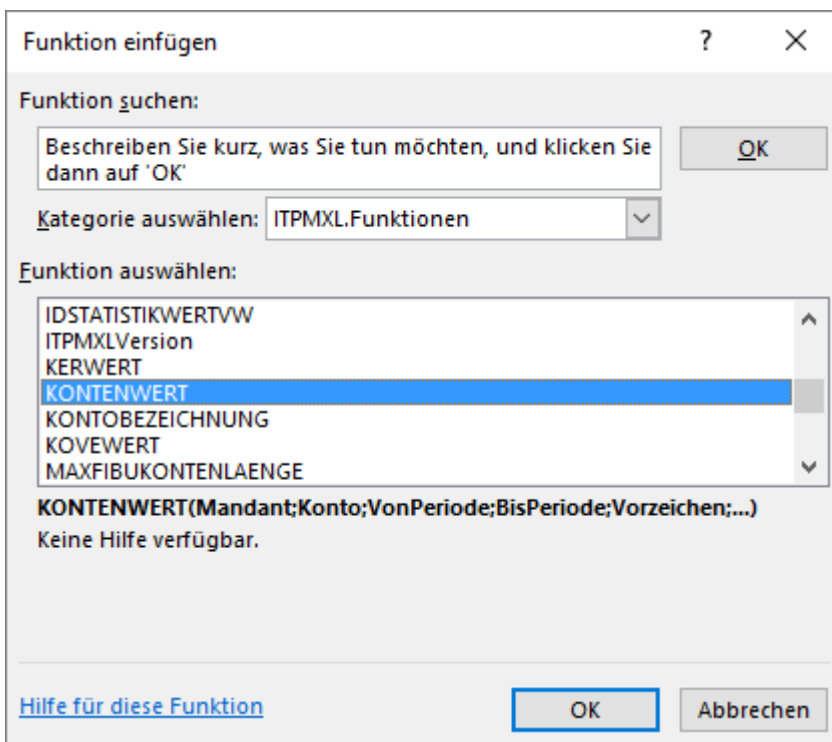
Funktion einfügen

?

X

Funktion suchen:

Beschreiben Sie kurz, was Sie tun möchten, und klicken Sie dann auf 'OK'

OK

Kategorie auswählen: ITPMXL.Funktionen

Funktion auswählen:

IDSTATISTIKWERTVW
ITPMXLVersion
KERWERT
KONTENWERT
KONTOBEZEICHNUNG
KOVEWERT
MAXFIBUKONTENLAENGE

KONTENWERT(Mandant;Konto;VonPeriode;BisPeriode;Vorzeichen;...)

Keine Hilfe verfügbar.

Hilfe für diese Funktion

OK

Abbrechen